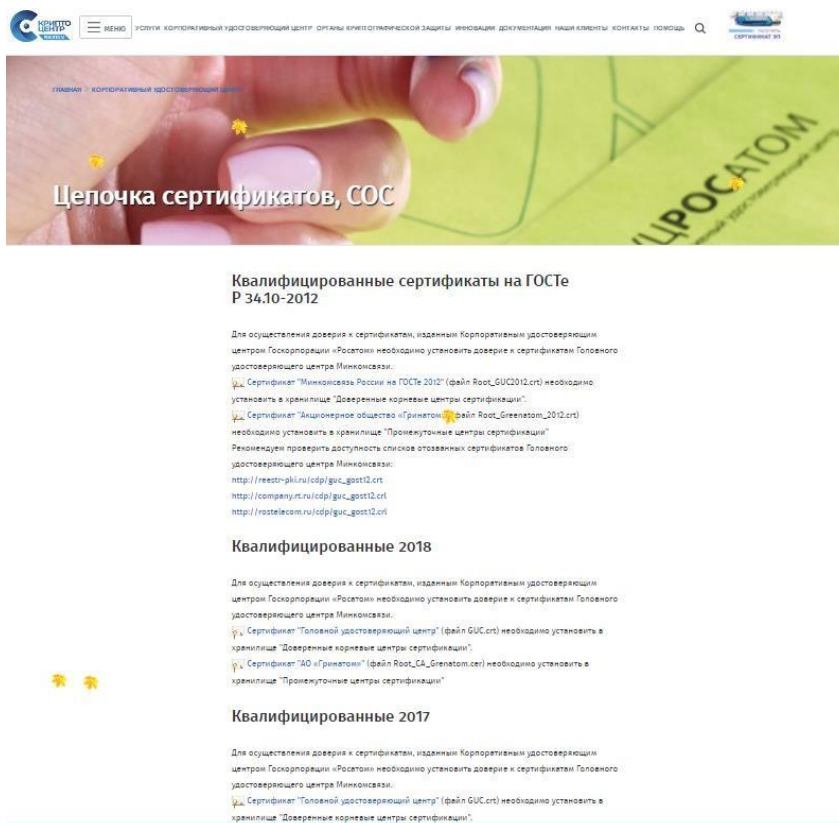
КРИПТО ЦЕНТР

МЕНЮ УСЛУГИ КОРПОРАТИВНЫЙ УДОСТОВЕРЯЮЩИЙ ЦЕНТР ОРГАНЫ КРИПТОГРАФИЧЕСКОЙ ЗАЩИТЫ ИННОВАЦИИ ДОКУМЕНТАЦИЯ НАШИ КЛИЕНТЫ КОНТАКТЫ ПОМОЩЬ

ПОЛУЧИТЬ СЕРТИФИКАТ ЭП

ГЛАВНАЯ > КОРПОРАТИВНЫЙ УДОСТОВЕРЯЮЩИЙ ЦЕНТР

Цепочка сертификатов, СОС

РОСАТОМ

Квалифицированные сертификаты на ГОСТе Р 34.10-2012

Для осуществления доверия к сертификатам, изданным Корпоративным удостоверяющим центром Госкорпорации «Росатом» необходимо установить доверие к сертификатам Головного удостоверяющего центра Минкомсвязи.
Сертификат "Минкомсвязь России на ГОСТе 2012" (файл Root_GUC2012.crt) необходимо установить в хранилище "Доверенные корневые центры сертификации".
Сертификат "Акционерное общество «Гринатом»" (файл Root_Greenatom_2012.crt) необходимо установить в хранилище "Промежуточные центры сертификации"
Рекомендуем проверить доступность списков отозванных сертификатов Головного удостоверяющего центра Минкомсвязи:
http://reestr-pki.ru/cdp/guc_gost12.crt
http://company.rt.ru/cdp/guc_gost12.crl
http://rostelecom.ru/cdp/guc_gost12.crl

Квалифицированные 2018

Для осуществления доверия к сертификатам, изданным Корпоративным удостоверяющим центром Госкорпорации «Росатом» необходимо установить доверие к сертификатам Головного удостоверяющего центра Минкомсвязи.
Сертификат "Головной удостоверяющий центр" (файл GUC.crt) необходимо установить в хранилище "Доверенные корневые центры сертификации".
Сертификат "АО «Гринатом»" (файл Root_CA_Grenatom.cer) необходимо установить в хранилище "Промежуточные центры сертификации"

Квалифицированные 2017

Для осуществления доверия к сертификатам, изданным Корпоративным удостоверяющим центром Госкорпорации «Росатом» необходимо установить доверие к сертификатам Головного удостоверяющего центра Минкомсвязи.
Сертификат "Головной удостоверяющий центр" (файл GUC.crt) необходимо установить в хранилище "Доверенные корневые центры сертификации".